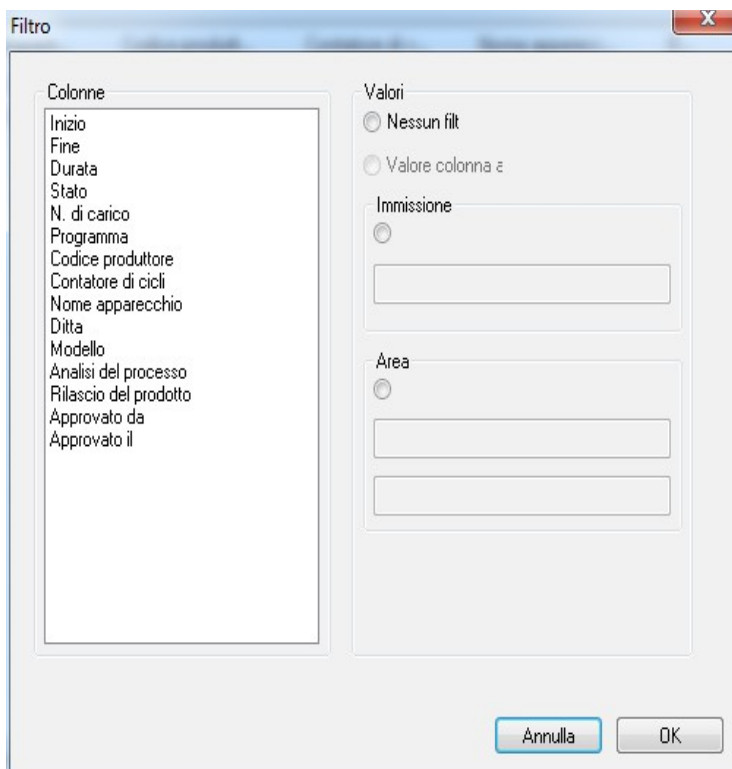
Filtro

Colonne
Inizio
Fine
Durata
Stato
N. di carico
Programma
Codice produttore
Contatore di cicli
Nome apparecchio
Ditta
Modello
Analisi del processo
Rilascio del prodotto
Approvato da
Approvato il

Valori
Nessun filt
Valore colonna a
Immissione
Area

Annulla
OK